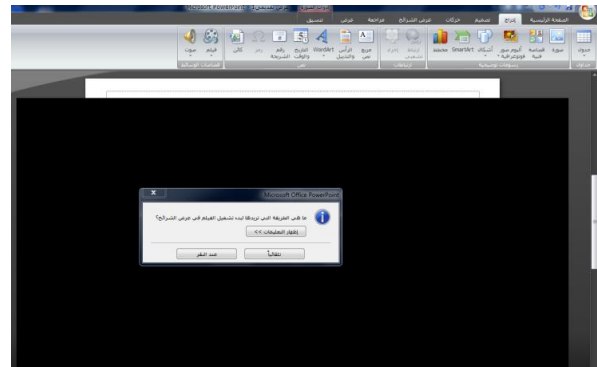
Microsoft PowerPoint

الصفحة الرئيسية إدراج تصميم حركات عرض الشرائح مراجعة عرض تنسيق

جدول صورة قصاصة فنية ألبوم صور أشكال SmartArt مخطط ارتباط تشعبي إجراء مربع نص الرأس والتذييل WordArt التاريخ والوقت رقم الشريحة رمز كائن فيلم صوت

جداول رسومات توضيحية ارتباطات نص مقاطع الوسائط

Microsoft Office PowerPoint

ما هي الطريقة التي تريدها لبدء تشغيل الفيلم في عرض الشرائح؟

إظهار التعليقات >>

تلقائياً عند النقر